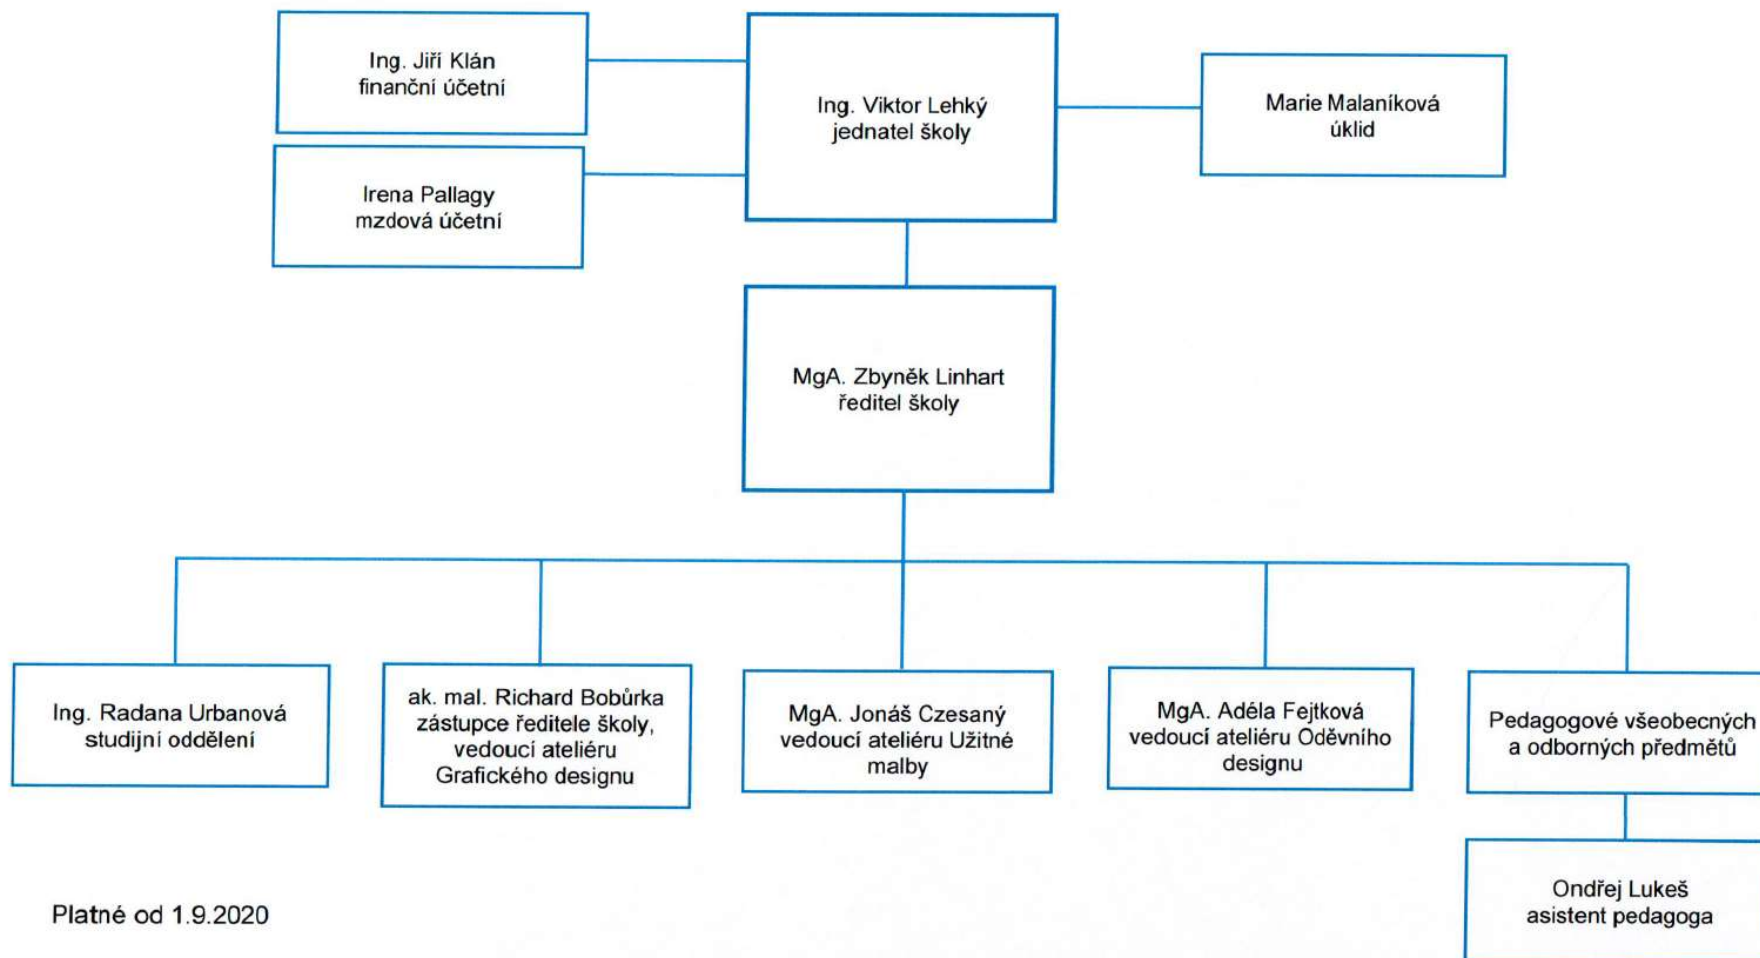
Ing. Jiří Klán
finanční účetní

Ing. Viktor Lehký
jednatel školy

Marie Malaníková
úklid

Irena Pallagy
mzdová účetní

MgA. Zbyněk Linhart
ředitel školy

Ing. Radana Urbanová
studijní oddělení

ak. mal. Richard Bobůrka
zástupce ředitele školy,
vedoucí ateliéru
Grafického designu

MgA. Jonáš Czesaný
vedoucí ateliéru Užitné
malby

MgA. Adéla Fejtková
vedoucí ateliéru Oděvního
designu

Pedagogové všeobecných
a odborných předmětů

Ondřej Lukeš
asistent pedagoga

Platné od 1.9.2020